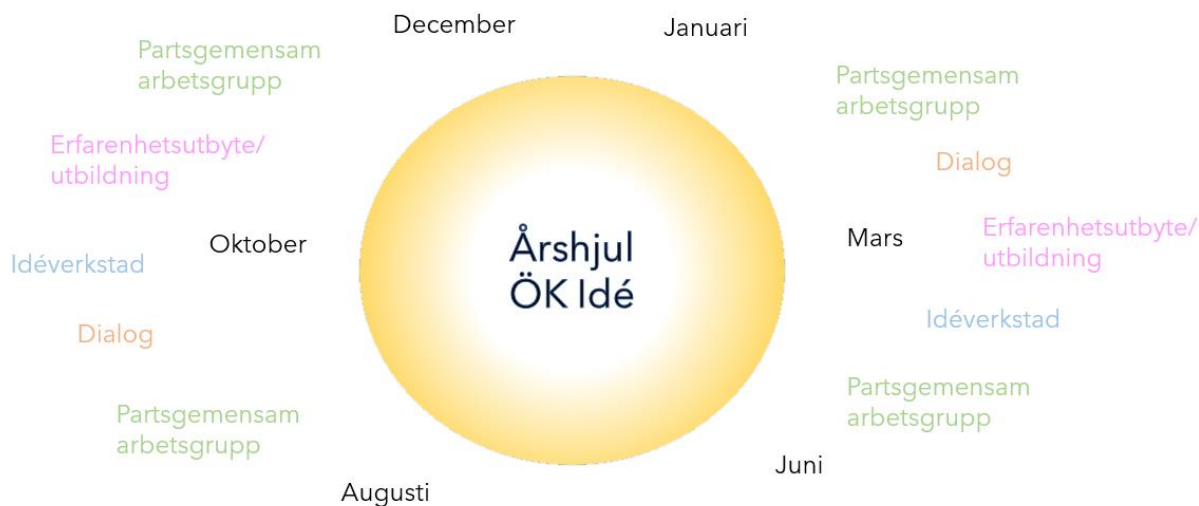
December

Januari

Partsgemensam arbetsgrupp

Partsgemensam arbetsgrupp

Erfarenhetsutbyte/ utbildning

Dialog

Oktober

Årshjul ÖK Idé

Mars

Erfarenhetsutbyte/ utbildning

Idéverkstad

Idéverkstad

Dialog

Partsgemensam arbetsgrupp

Partsgemensam arbetsgrupp

Juni

Augusti